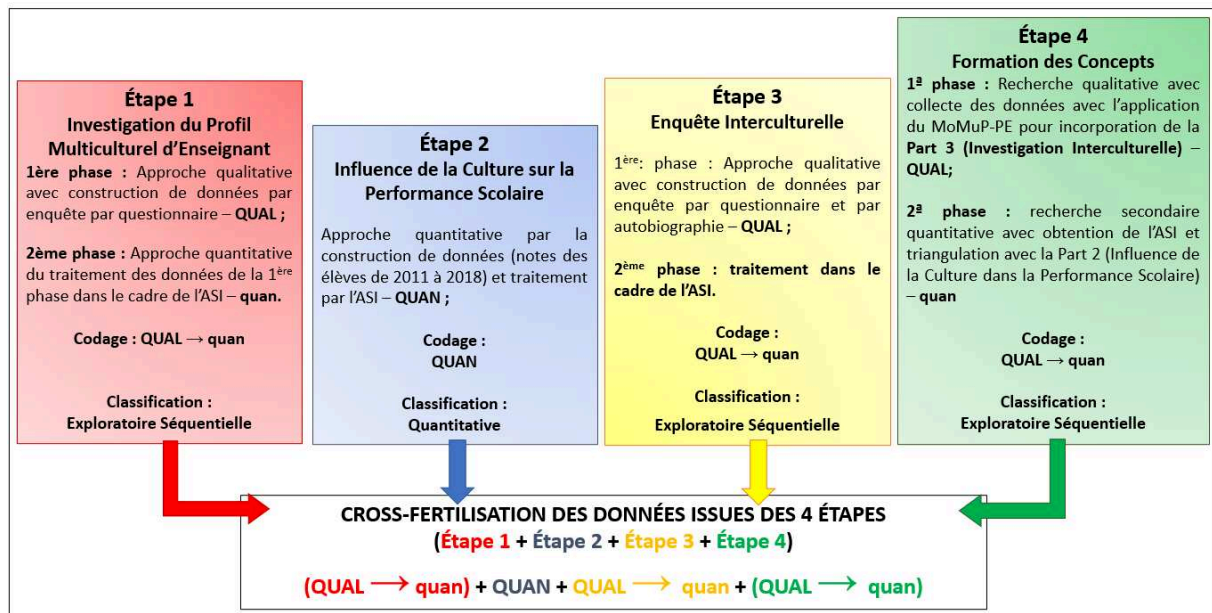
Étape 1
Investigation du Profil Multiculturel d'Enseignant

1ère phase : Approche qualitative avec construction de données par enquête par questionnaire – QUAL ;

2ème phase : Approche quantitative du traitement des données de la 1$^{ère}$ phase dans le cadre de l'ASI – quan.

Codage : QUAL → quan

Classification : Exploratoire Séquentielle

Étape 2
Influence de la Culture sur la Performance Scolaire

Approche quantitative par la construction de données (notes des élèves de 2011 à 2018) et traitement par l'ASI – QUAN ;

Codage : QUAN

Classification : Quantitative

Étape 3
Enquête Interculturelle

1$^{ère}$: phase : Approche qualitative avec construction de données par enquête par questionnaire et par autobiographie – QUAL ;

2$^{ème}$ phase : traitement dans le cadre de l'ASI.

Codage : QUAL → quan

Classification : Exploratoire Séquentielle

Étape 4
Formation des Concepts

1ª phase : Recherche qualitative avec collecte des données avec l'application du MoMuP-PE pour incorporation de la Part 3 (Investigation Interculturelle) – QUAL;

2ª phase : recherche secondaire quantitative avec obtention de l'ASI et triangulation avec la Part 2 (Influence de la Culture dans la Performance Scolaire) – quan

Codage : QUAL → quan

Classification : Exploratoire Séquentielle

CROSS-FERTILISATION DES DONNÉES ISSUES DES 4 ÉTAPES
(Étape 1 + Étape 2 + Étape 3 + Étape 4)

(QUAL → quan) + QUAN + QUAL → quan + (QUAL → quan)